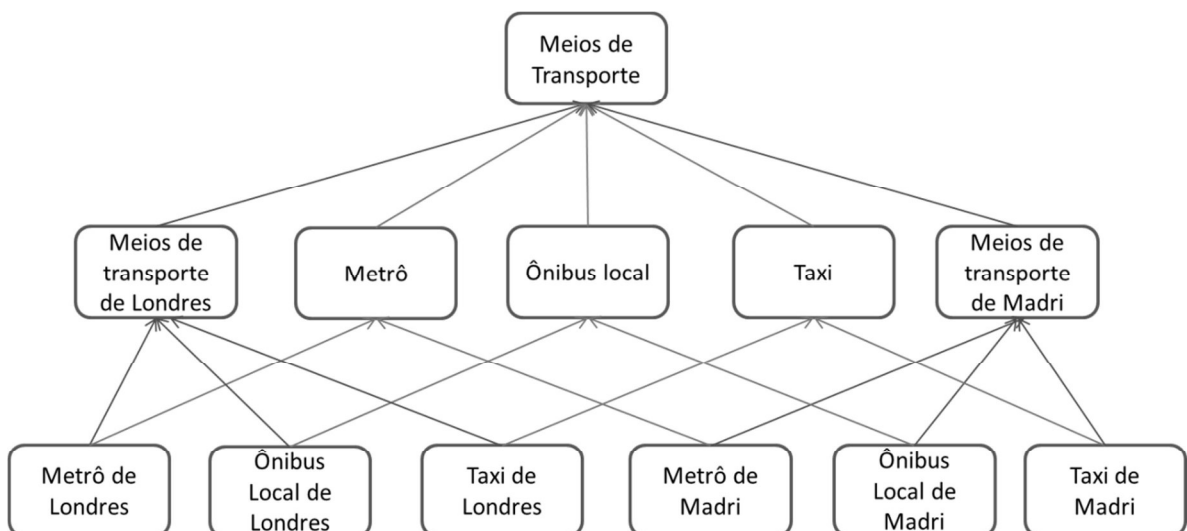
Meios de Transporte

Meios de transporte de Londres

Metrô

Ônibus local

Taxi

Meios de transporte de Madri

Metrô de Londres

Ônibus Local de Londres

Taxi de Londres

Metrô de Madri

Ônibus Local de Madri

Taxi de Madri